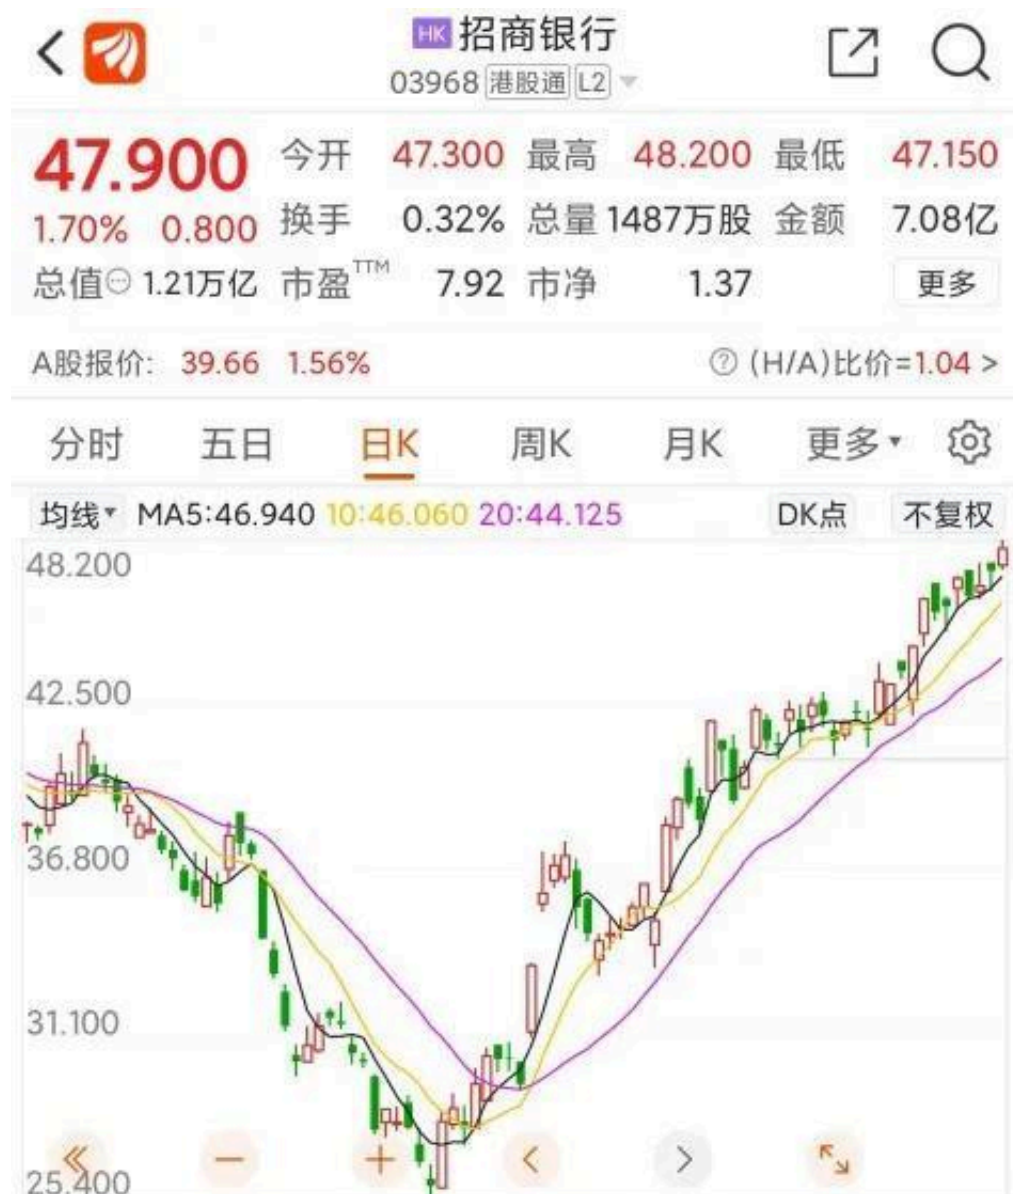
HK 招商银行
03968 港股通 L2

47.900 今开 47.300 最高 48.200 最低 47.150
1.70% 0.800 换手 0.32% 总量 1487万股 金额 7.08亿
总值 1.21万亿 市盈$^{TTM}$ 7.92 市净 1.37 更多

A股报价: 39.66 1.56%
(H/A)比价=1.04 >

分时 五日 日K 周K 月K 更多

均线 MA5:46.940 10:46.060 20:44.125 DK点 不复权

48.200
42.500
36.800
31.100
25.400